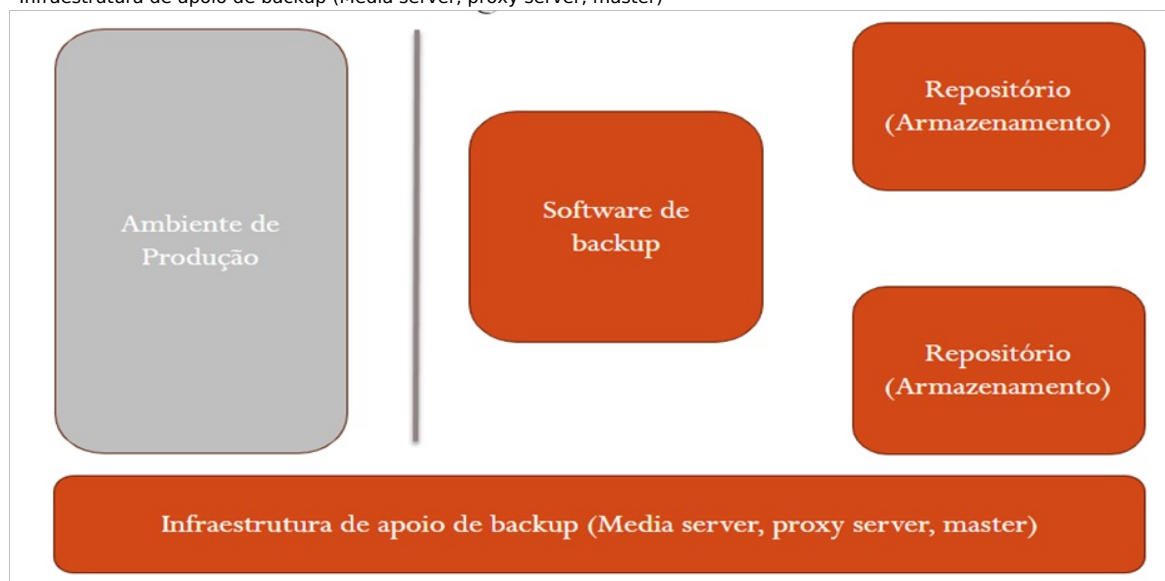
Infraestrutura de apoio de backup (Media server, proxy server, master)

Ambiente de Produção

Software de backup

Repositório (Armazenamento)

Repositório (Armazenamento)

Infraestrutura de apoio de backup (Media server, proxy server, master)